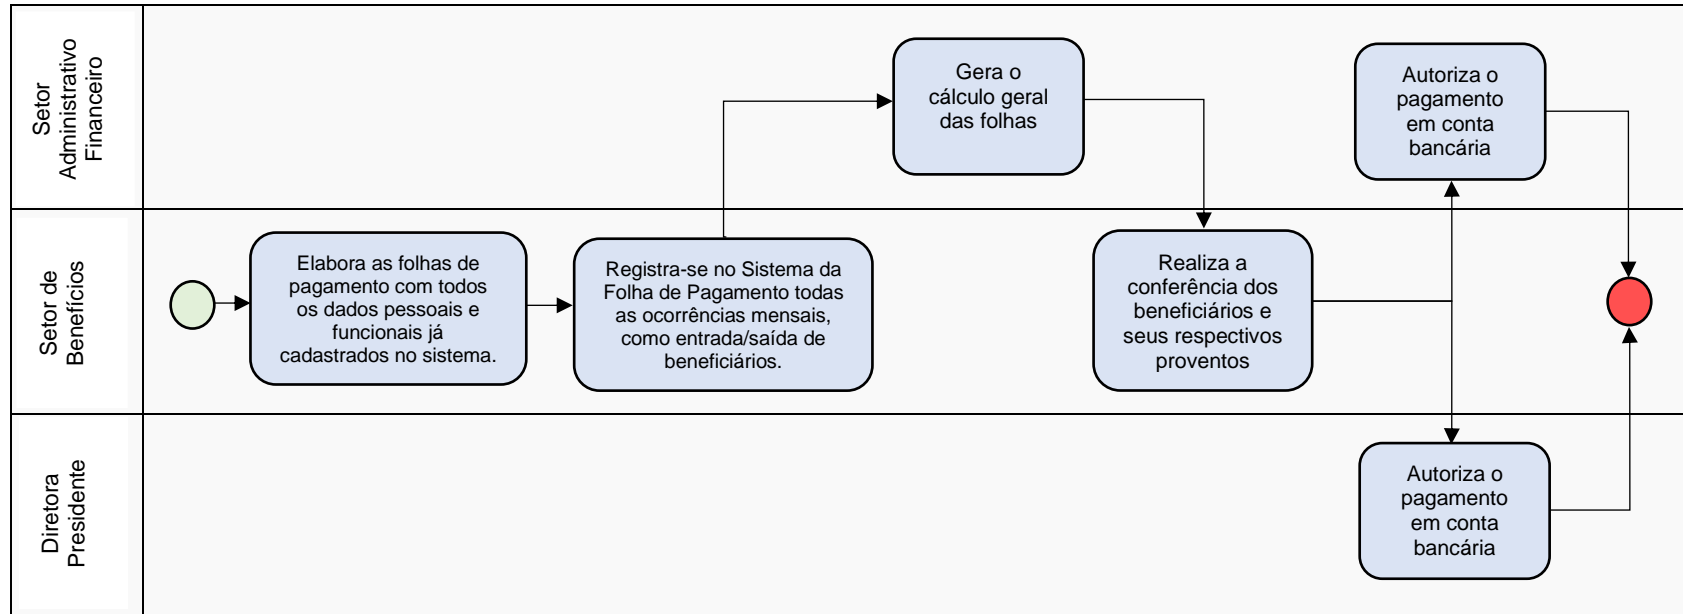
Setor Administrativo Financeiro

Gera o cálculo geral das folhas

Autoriza o pagamento em conta bancária

Setor de Benefícios

Elabora as folhas de pagamento com todos os dados pessoais e funcionais já cadastrados no sistema.

Registra-se no Sistema da Folha de Pagamento todas as ocorrências mensais, como entrada/saída de beneficiários.

Realiza a conferência dos beneficiários e seus respectivos proventos

Diretora Presidente

Autoriza o pagamento em conta bancária